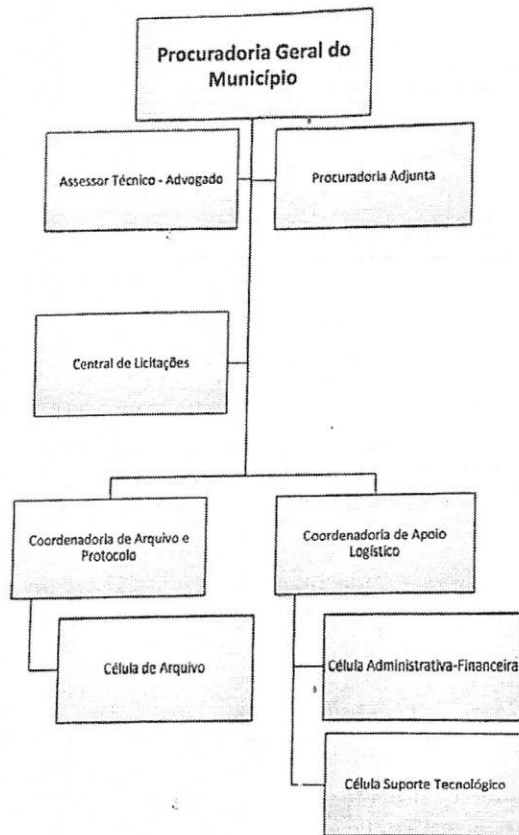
Procuradoria Geral do Município

Assessor Técnico - Advogado

Procuradoria Adjunta

Central de Licitações

Coordenadoria de Arquivo e Protocolo

Coordenadoria de Apoio Logístico

Célula de Arquivo

Célula Administrativa-Financeira

Célula Suporte Tecnológico